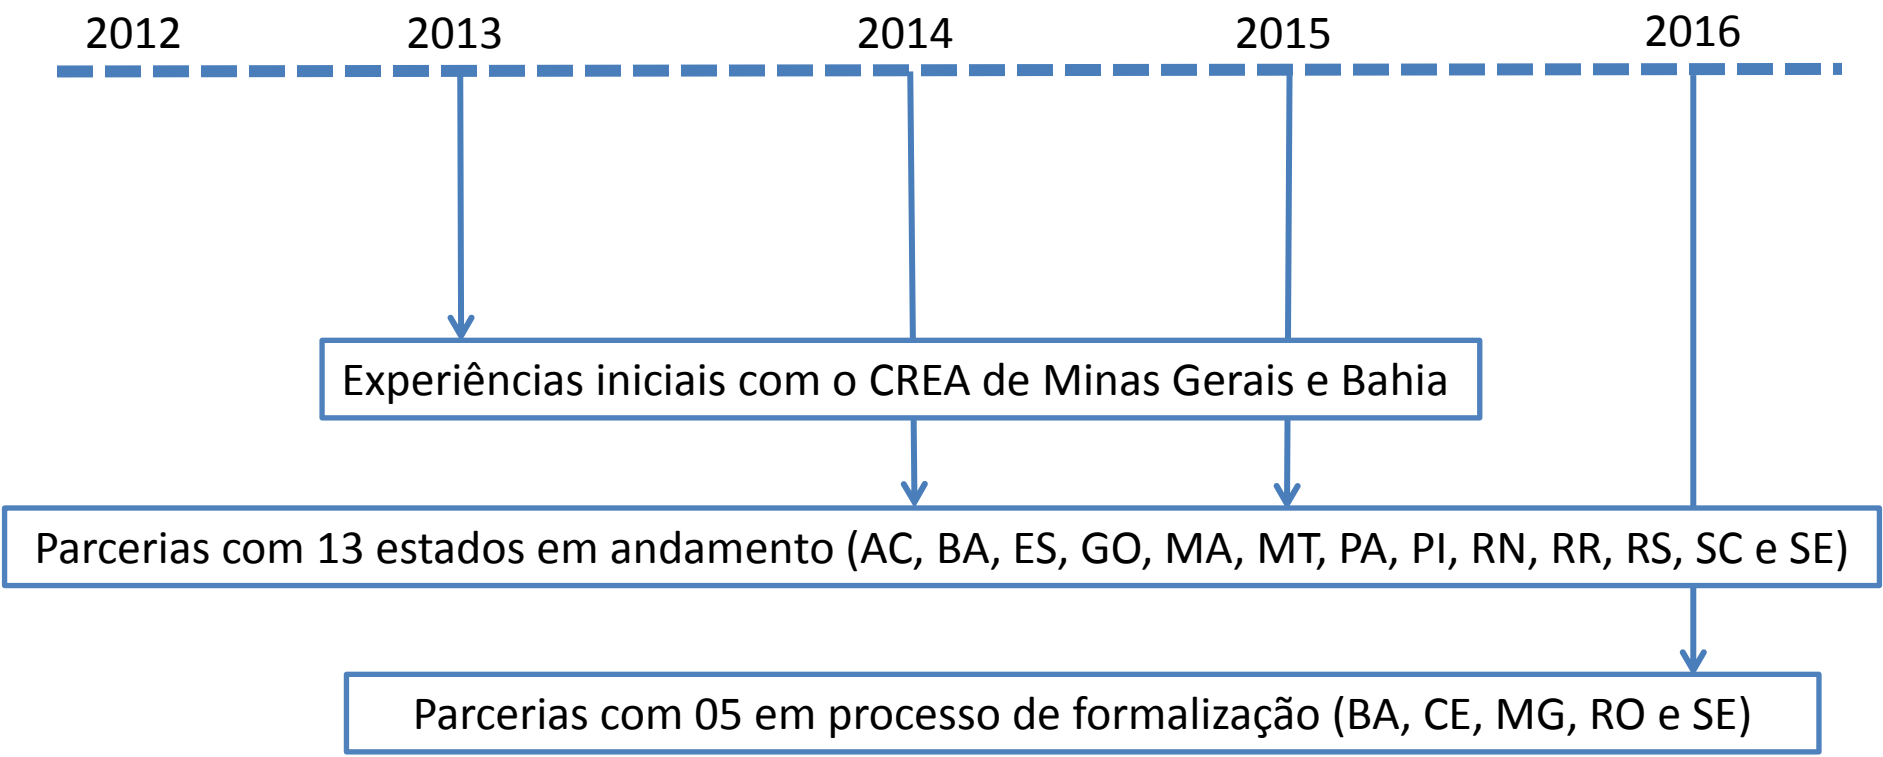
2012 2013 2014 2015 2016

Experiências iniciais com o CREA de Minas Gerais e Bahia

Parcerias com 13 estados em andamento (AC, BA, ES, GO, MA, MT, PA, PI, RN, RR, RS, SC e SE)

Parcerias com 05 em processo de formalização (BA, CE, MG, RO e SE)